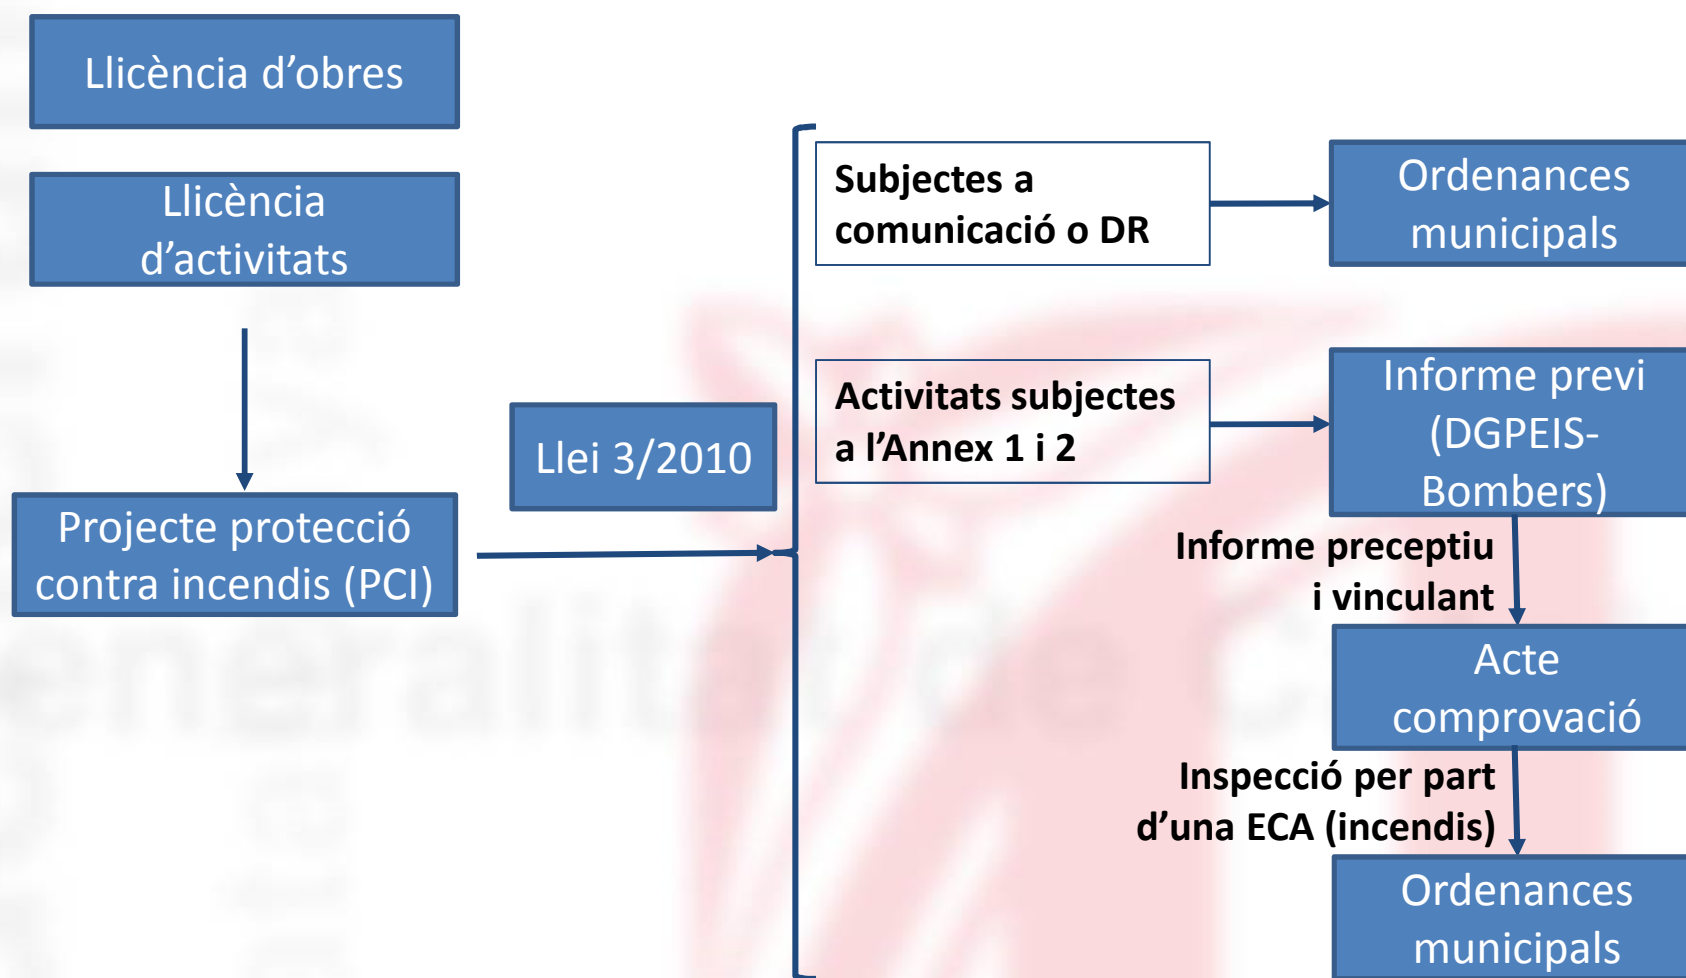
Llicència d'obres

Llicència d'activitats

Projecte protecció contra incendis (PCI)

Llei 3/2010

Subjectes a comunicació o DR

Ordenances municipals

Activitats subjectes a l'Annex 1 i 2

Informe previ (DGPEIS-Bombers)

Informe preceptiu i vinculant

Acte comprovació

Inspecció per part d'una ECA (incendis)

Ordenances municipals